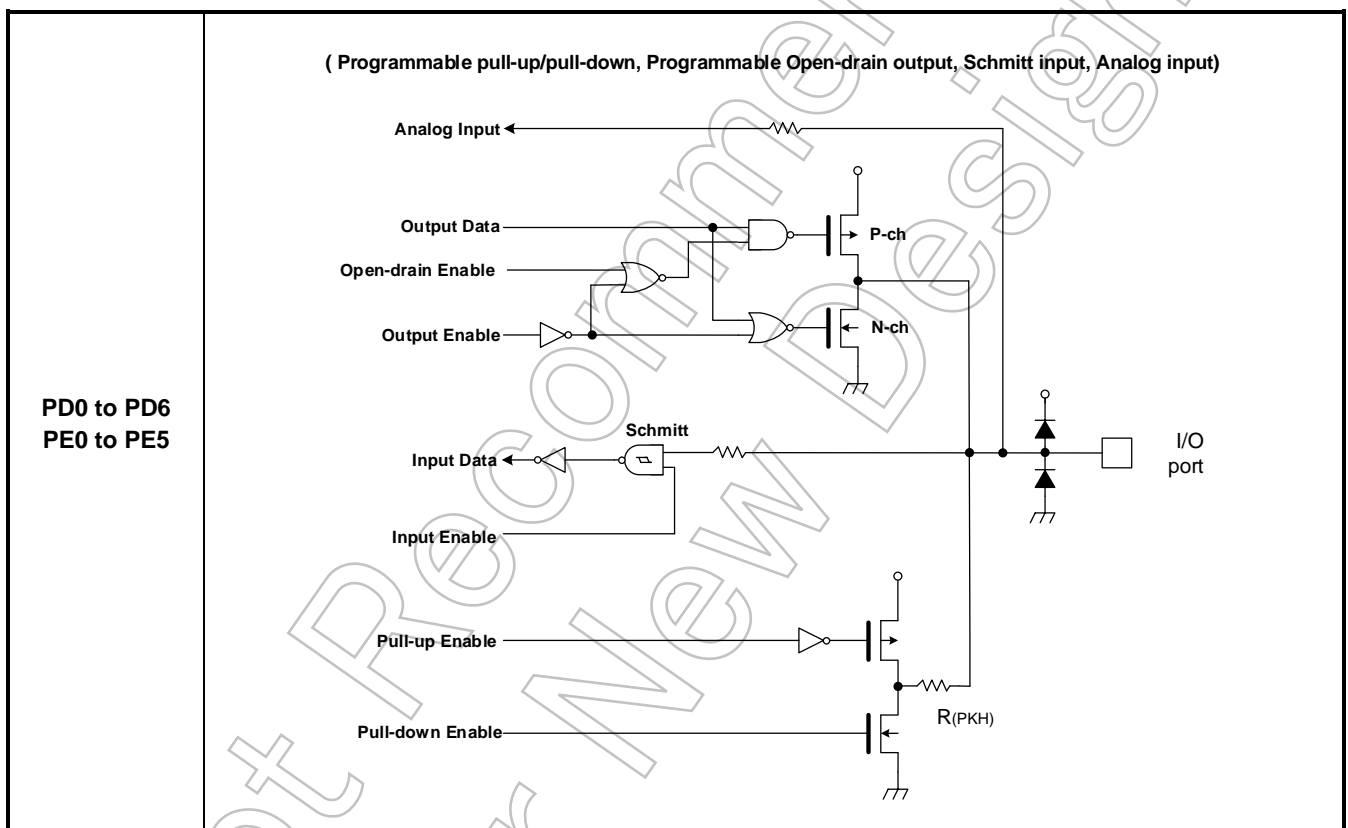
PD0 to PD6
PE0 to PE5

( Programmable pull-up/pull-down, Programmable Open-drain output, Schmitt input, Analog input)

Analog Input

Output Data

P-ch

Open-drain Enable

Output Enable

N-ch

Schmitt

Input Data

I/O port

Input Enable

Pull-up Enable

Pull-down Enable

R(PKH)

Not Recommended for New Design